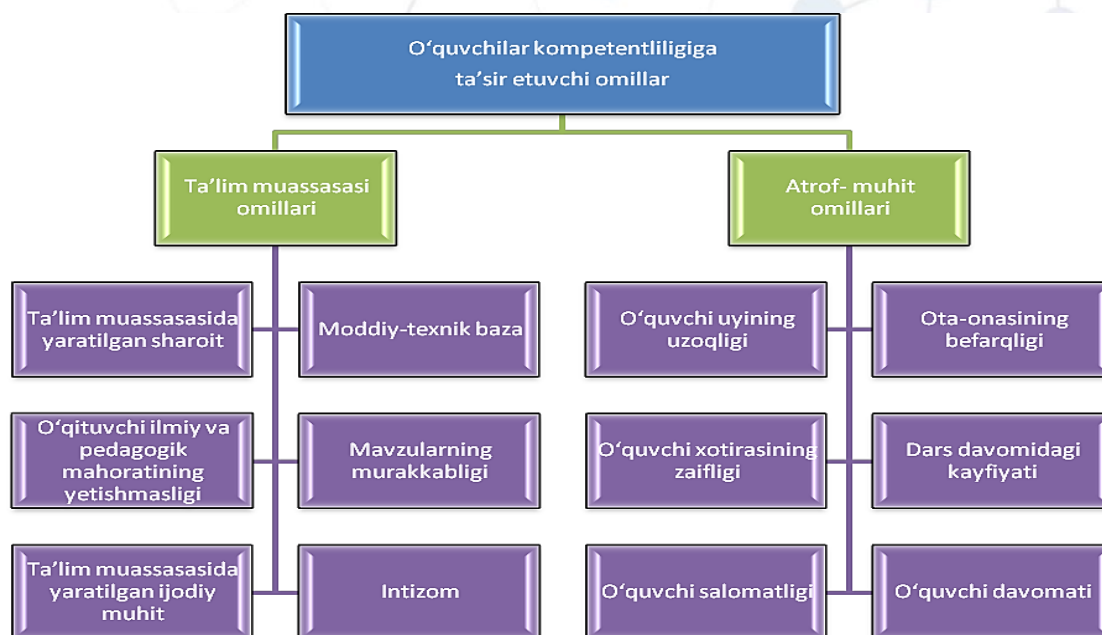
O‘quvchilar kompetentliligiga ta’sir etuvchi omillar

Ta’lim muassasasi omillari

Atrof- muhit omillari

Ta’lim muassasasida yaratilgan sharoit

Moddiy-texnik baza

O‘qituvchi ilmiy va pedagogik mahoratining yetishmasligi

Mavzularning murakkabligi

Ta’lim muassasasida yaratilgan ijodiy muhit

Intizom

O‘quvchi uyining uzoqligi

Ota-onasining befarqligi

O‘quvchi xotirasining zaifligi

Dars davomidagi kayfiyati

O‘quvchi salomatligi

O‘quvchi davomati